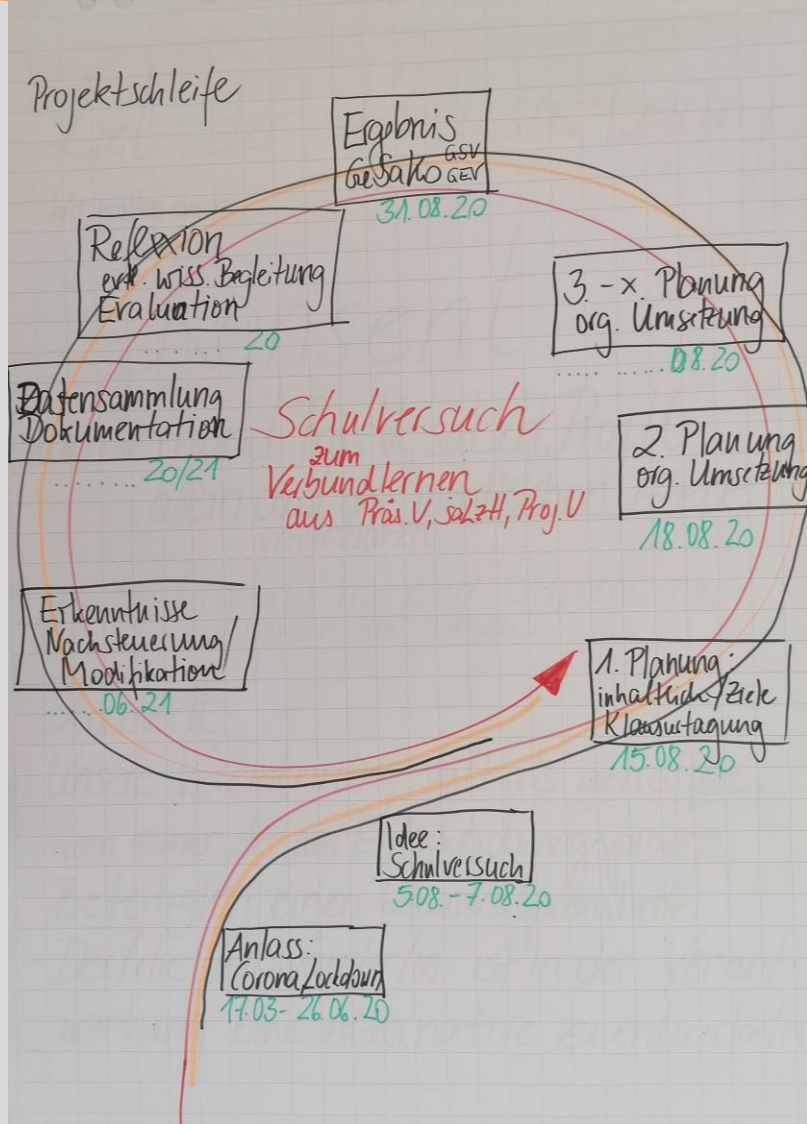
Projektschleife

Ergebnis
GeSaKo GSV GEV
31.08.20

Reflexion
ext. wiss. Begleitung
Evaluation
....... 20

3.-x. Planung
org. Umsetzung
..... ......08.20

Datensammlung
Dokumentation
........ 20/21

Schulversuch
zum
Verbundlernen
aus Präs.V, selzH, Proj.V

2. Planung
org. Umsetzung
18.08.20

Erkenntnisse
Nachsteuerung/
Modifikation
.......06.21

1. Planung:
inhaltliche Ziele
Klausurtagung
15.08.20

Idee:
Schulversuch
5.08.-7.08.20

Anlass:
Corona Lockdown
17.03-26.06.20